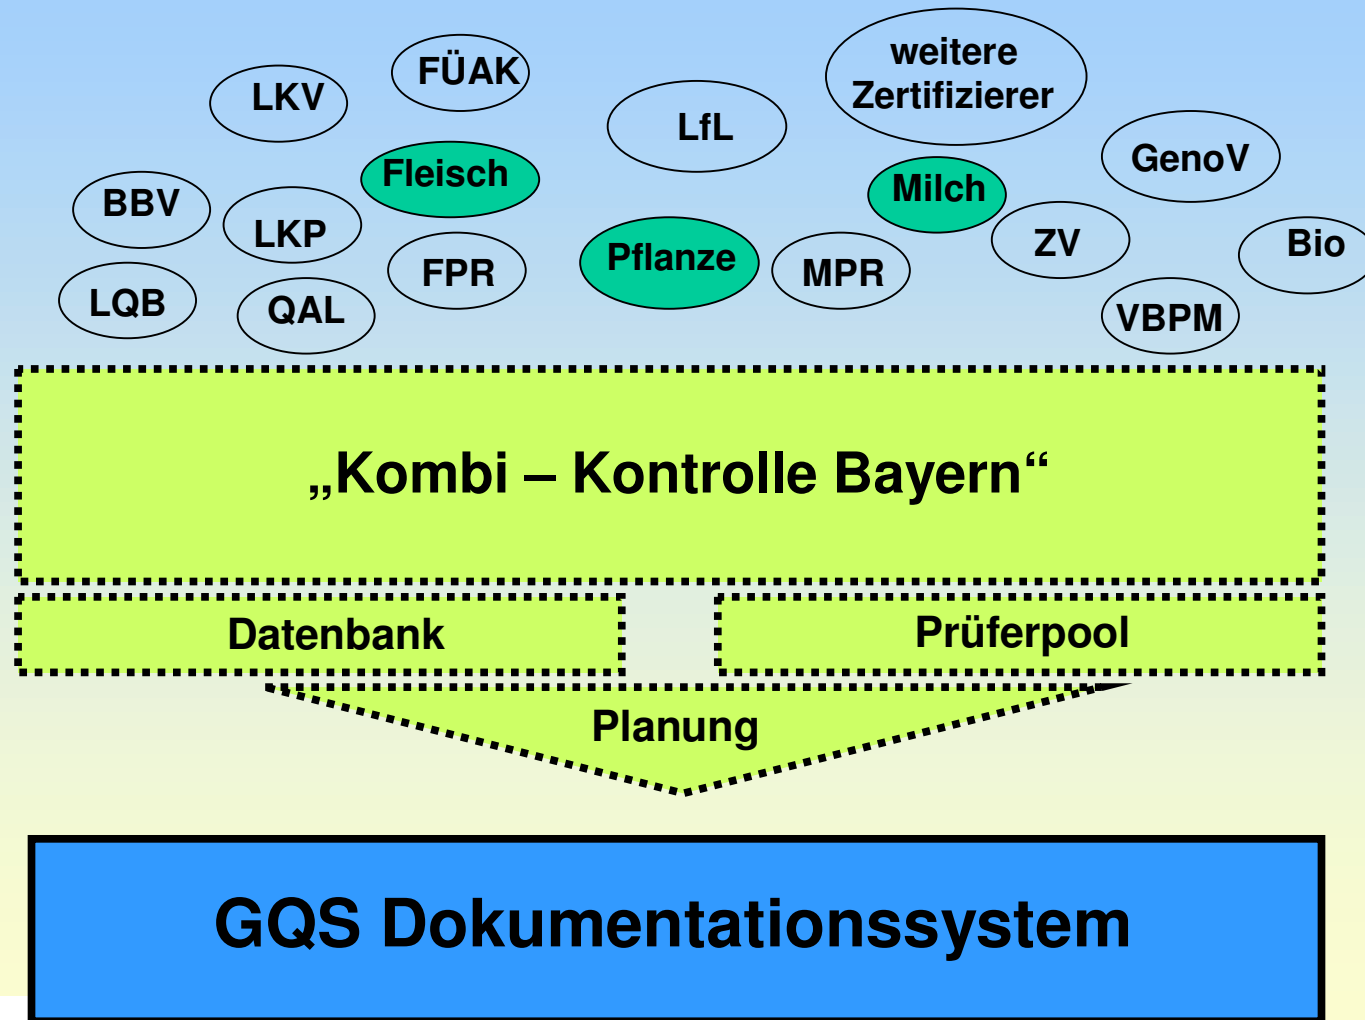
LKV

FÜAK

LfL

weitere Zertifizierer

Fleisch

GenoV

BBV

Milch

LKP

ZV

Bio

Pflanze

FPR

MPR

LQB

QAL

VBPM

„Kombi – Kontrolle Bayern“

Datenbank

Prüferpool

Planung

GQS Dokumentationssystem